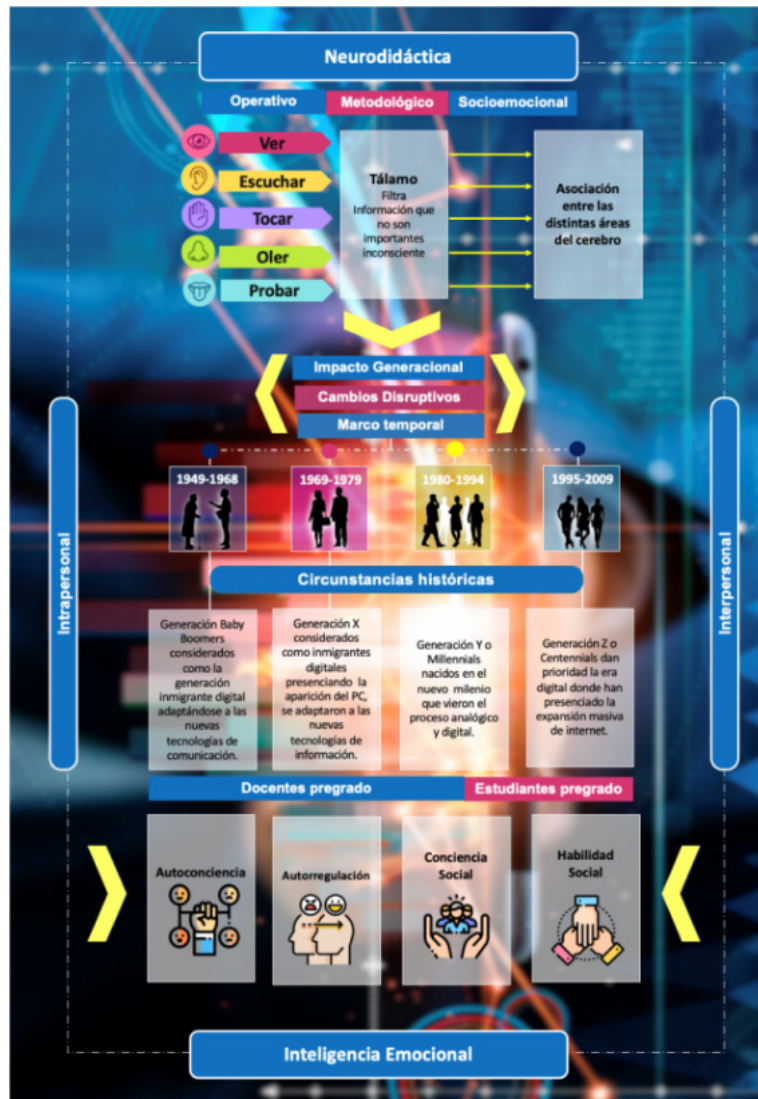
Neurodidáctica

Operativo
Metodológico
Socioemocional

Ver
Escuchar
Tocar
Oler
Probar

Tálamo
Filtra Información que no son importantes inconsciente

Asociación entre las distintas áreas del cerebro

Impacto Generacional
Cambios Disruptivos
Marco temporal

Intrapersonal

Interpersonal

1949-1968
1969-1979
1980-1994
1995-2009

Circunstancias históricas

Generación Baby Boomers considerados como la generación inmigrante digital adaptándose a las nuevas tecnologías de comunicación.

Generación X considerados como inmigrantes digitales presenciando la aparición del PC, se adaptaron a las nuevas tecnologías de información.

Generación Y o Millennials nacidos en el nuevo milenio que vieron el proceso analógico y digital.

Generación Z o Centennials dan prioridad la era digital donde han presenciado la expansión masiva de internet.

Docentes pregrado
Estudiantes pregrado

Autoconciencia
Autorregulación
Conciencia Social
Habilidad Social

Inteligencia Emocional